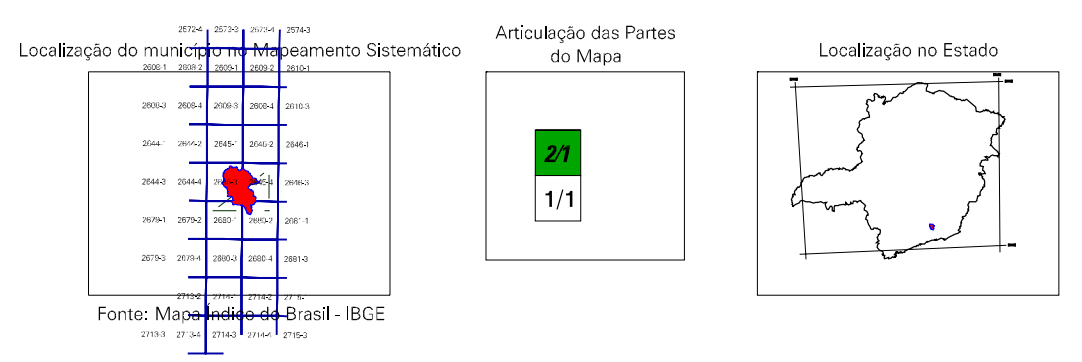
Localização do município no Mapeamento Sistemático

2572-4 2573-3 2573-4 2574-3

2608-1 2608-2 2609-1 2609-2 2610-1

2608-3 2608-4 2609-3 2609-4 2610-3

2644-1 2644-2 2645-1 2645-2 2646-1

2644-3 2644-4 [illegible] 2645-4 2646-3

2679-1 2679-2 2680-1 2680-2 2681-1

2679-3 2679-4 2680-3 2680-4 2681-3

2713-2 2714-1 2714-2 2715-1

Fonte: Mapa Índice do Brasil - IBGE

2713-3 2713-4 2714-3 2714-4 2715-3

Articulação das Partes do Mapa

2/1

1/1

Localização no Estado